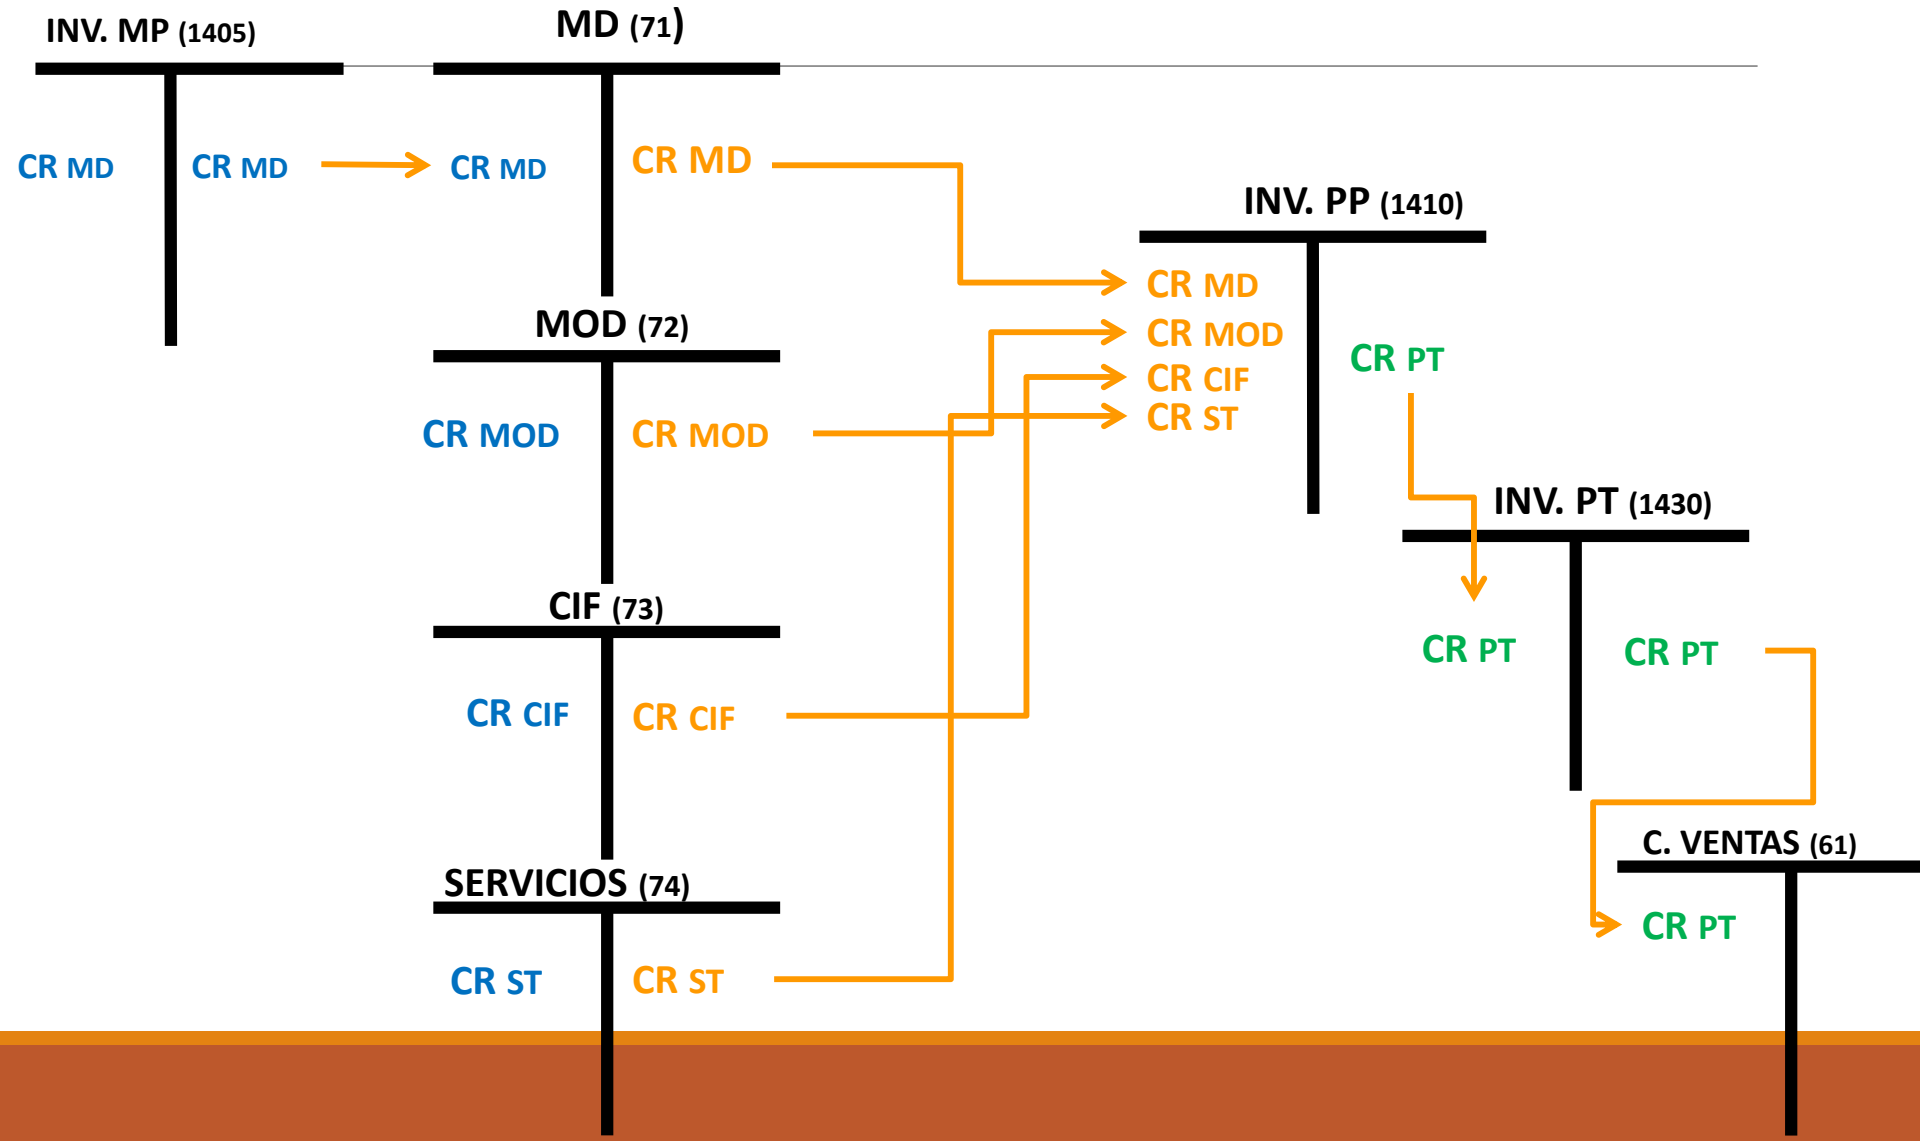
INV. MP (1405)

CR MD

CR MD

MD (71)

CR MD

CR MD

MOD (72)

CR MOD

CR MOD

CIF (73)

CR CIF

CR CIF

SERVICIOS (74)

CR ST

CR ST

INV. PP (1410)

CR MD

CR MOD

CR CIF

CR ST

CR PT

INV. PT (1430)

CR PT

CR PT

C. VENTAS (61)

CR PT